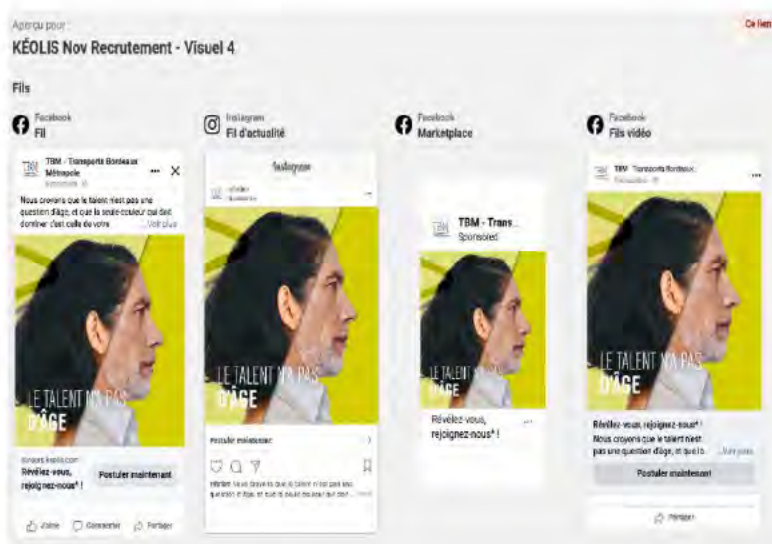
Aperçu pour :

KÉOLIS Nov Recrutement - Visuel 4

Ce lien

Fils

Facebook
Fil

Instagram
Fil d'actualité

Facebook
Marketplace

Facebook
Fils vidéo

TBM - Transports Bordeaux Métropole
Sponsorisé

Nous croyons que le talent n'est pas une question d'âge, et que la seule couleur qui doit dominer c'est celle de votre ... Voir plus

LE TALENT N'A PAS D'ÂGE

emplois.keolis.com
Révélez-vous, rejoignez-nous* !

Postuler maintenant

J'aime
Commenter
Partager

Instagram

Postuler maintenant

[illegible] Nous croyons que le talent n'est pas une question d'âge, et que la seule couleur qui doit ... plus

TBM - Trans...
Sponsored

Révélez-vous, rejoignez-nous* !

TBM - Transports Bordeaux
Sponsorisé

Révélez-vous, rejoignez-nous* !
Nous croyons que le talent n'est pas une question d'âge, et que la ... Voir plus

Postuler maintenant

Partager